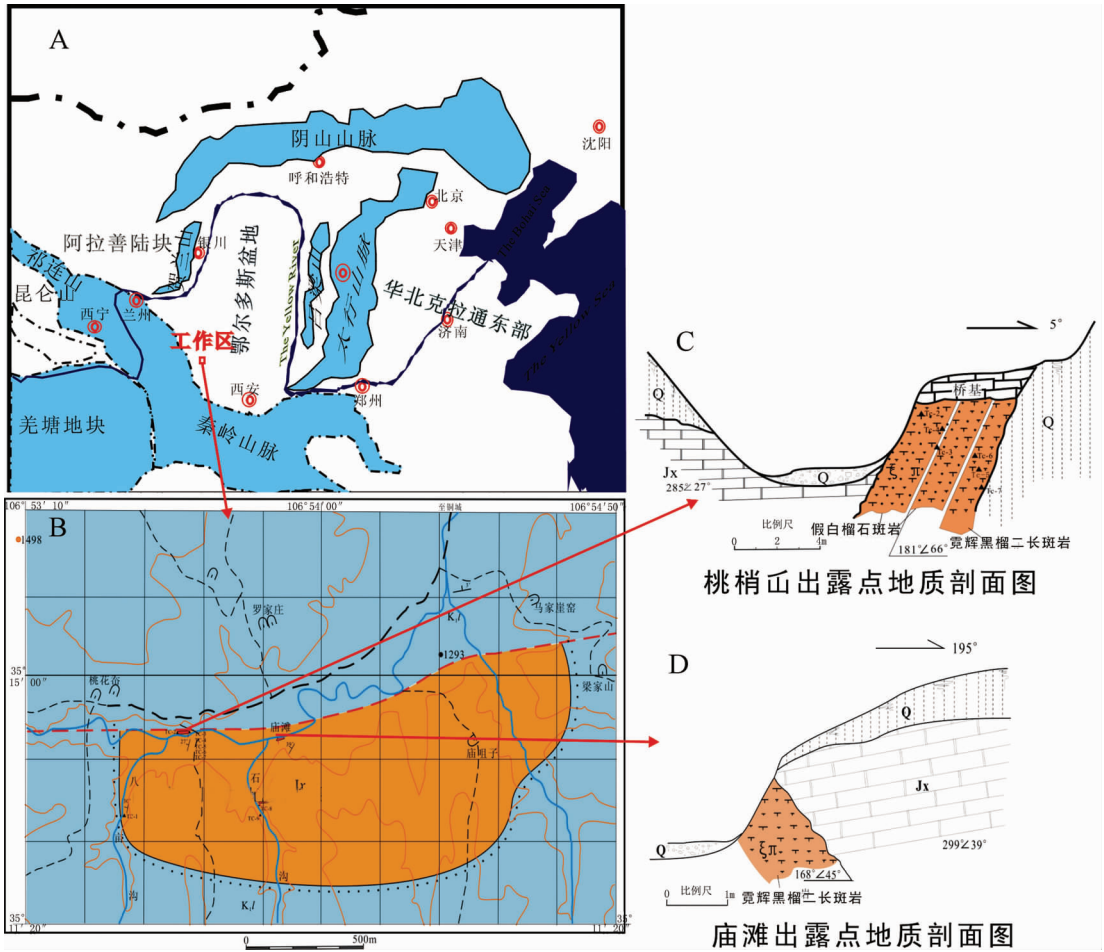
A

阴山山脉

沈阳

呼和浩特

北京

天津

阿拉善陆块

银川

贺兰山

祁连山

昆仑山

西宁

兰州

鄂尔多斯盆地

The Yellow River

吕梁山

太行山脉

华北克拉通东部

The Bohai Sea

济南

The Yellow Sea

工作区

西安

郑州

羌塘地块

秦岭山脉

B

106°53′10″

106°54′00″

106°54′50″

1498

罗家庄

马家崖窑

$K_1l$

1293

35°15′00″

桃花峪

梁家山

庙滩

庙咀子

八

石

ξγ

沟

$K_1l$

35°11′20″

35°11′20″

0

500m

C

5°

Q

桥基

Q

Jx

285∠27°

Q

ξπ

比例尺

0 2 4m

假白榴石斑岩

181°∠66°

霓辉黑榴二长斑岩

桃梢峪出露点地质剖面图

D

195°

Q

Jx

Q

ξπ

299∠39°

168°∠45°

比例尺

0 1m

霓辉黑榴二长斑岩

庙滩出露点地质剖面图